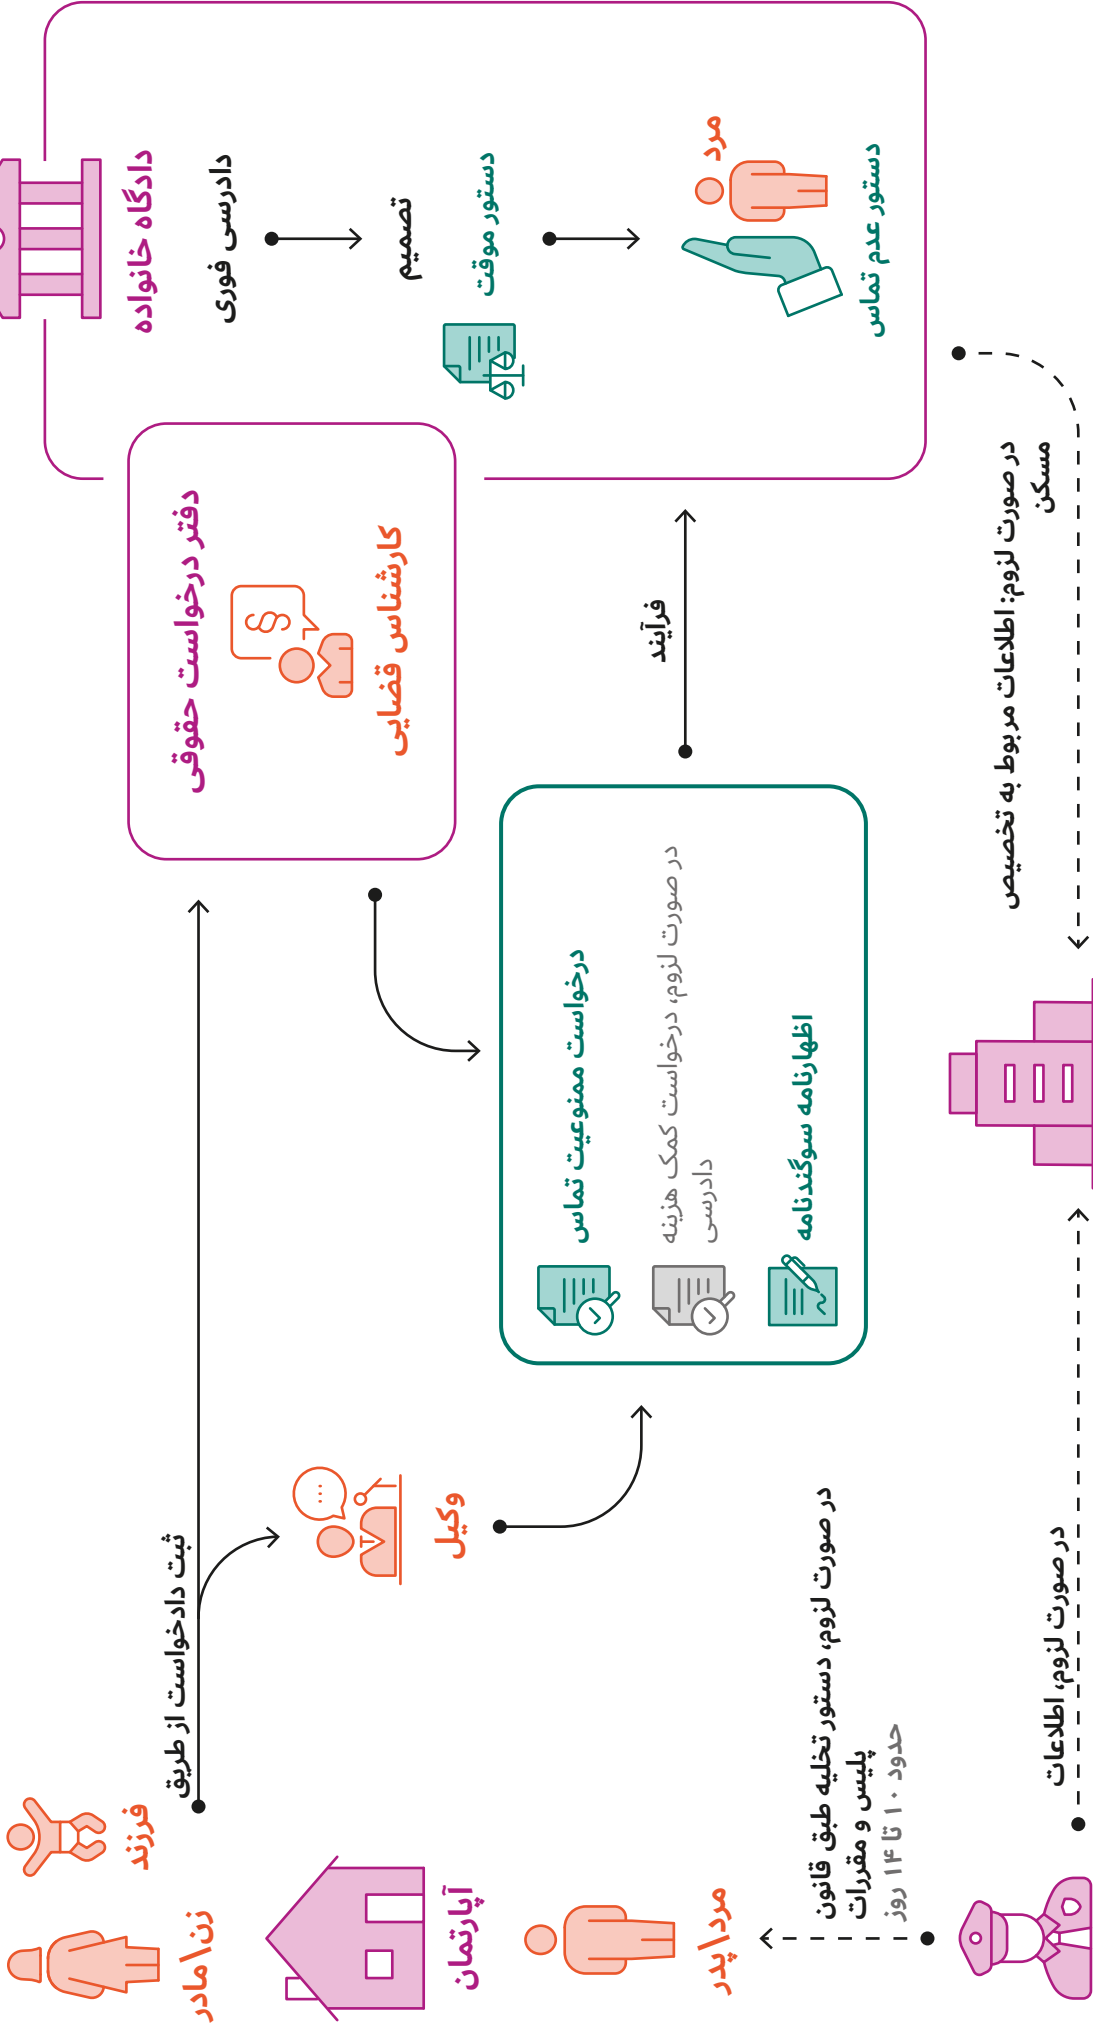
دادگاه خانواده

دادرسی فوری

تصمیم

دستور موقت

مرد

دستور عدم تماس

دفتر درخواست حقوقی

کارشناس قضایی

فرآیند

درخواست ممنوعیت تماس

در صورت لزوم، درخواست کمک هزینه دادرسی

اظهارنامه سوگندنامه

در صورت لزوم، اطلاعات مربوط به تخصیص مسکن

زن/مادر

فرزند

آپارتمان

مرد/پدر

ثبت دادخواست از طریق

وکیل

در صورت لزوم، دستور تخلیه طبق قانون پلیس و مقررات

حدود ۱۰ تا ۱۴ روز

در صورت لزوم، اطلاعات